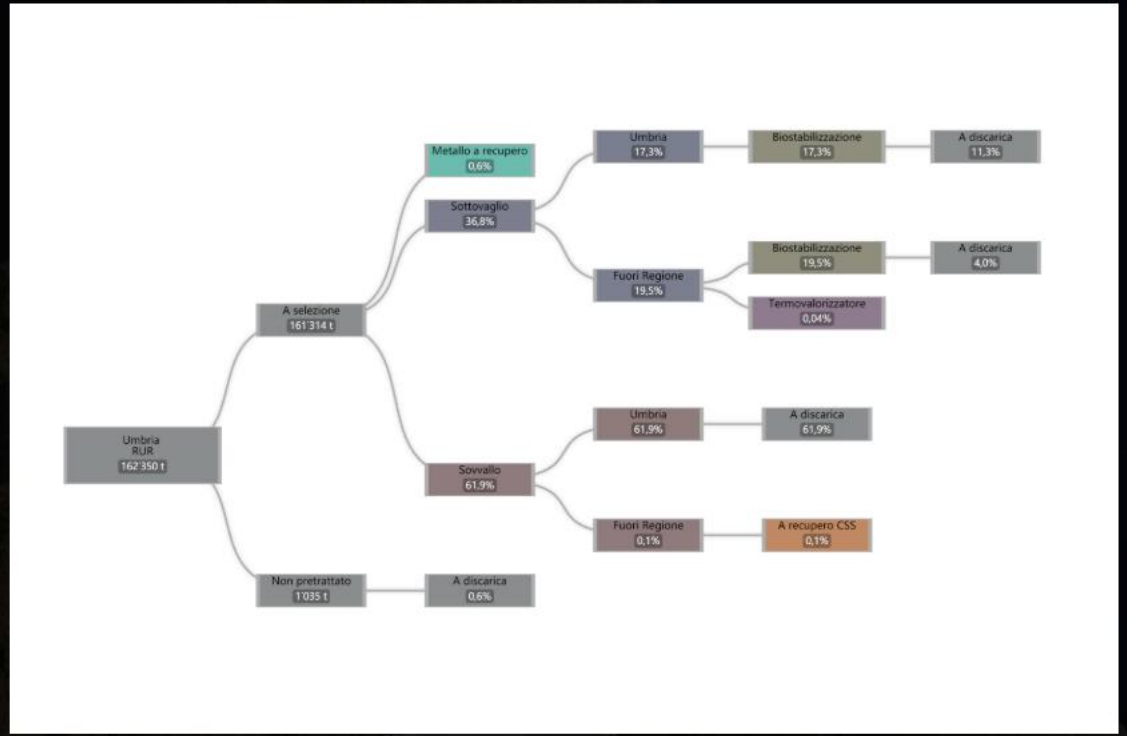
Umbria
RUR
162 350 t

A selezione
161 314 t

Metallo a recupero
0,6%

Sottovaglio
36,8%

Umbria
17,3%

Biostabilizzazione
17,3%

A discarica
11,3%

Fuori Regione
19,5%

Biostabilizzazione
19,5%

A discarica
4,0%

Termovalorizzatore
0,04%

Sovvallo
61,9%

Umbria
61,9%

A discarica
61,9%

Fuori Regione
0,1%

A recupero CSS
0,1%

Non pretrattato
1'035 t

A discarica
0,6%